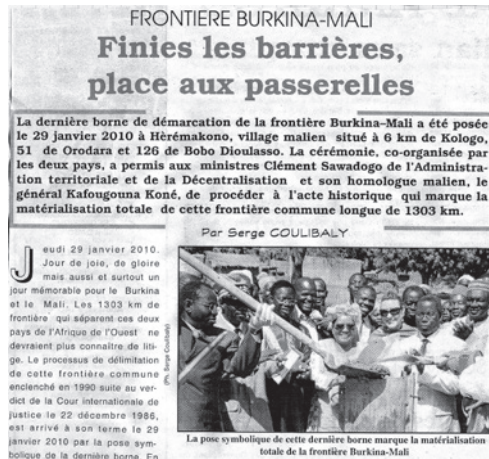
FRONTIERE BURKINA-MALI

Finies les barrières, place aux passerelles

La dernière borne de démarcation de la frontière Burkina–Mali a été posée le 29 janvier 2010 à Hèrèmakono, village malien situé à 6 km de Kologo, 51 de Orodara et 126 de Bobo Dioulasso. La cérémonie, co-organisée par les deux pays, a permis aux ministres Clément Sawadogo de l'Administration territoriale et de la Décentralisation et son homologue malien, le général Kafougouna Koné, de procéder à l'acte historique qui marque la matérialisation totale de cette frontière commune longue de 1303 km.

Par Serge COULIBALY

Jeudi 29 janvier 2010. Jour de joie, de gloire mais aussi et surtout un jour mémorable pour le Burkina et le Mali. Les 1303 km de frontière qui séparent ces deux pays de l'Afrique de l'Ouest ne devraient plus connaître de litige. Le processus de délimitation de cette frontière commune enclenché en 1990 suite au verdict de la Cour internationale de justice le 22 décembre 1986, est arrivé à son terme le 29 janvier 2010 par la pose symbolique de la dernière borne. En

(Ph. Serge Coulibaly)

La pose symbolique de cette dernière borne marque la matérialisation totale de la frontière Burkina-Mali